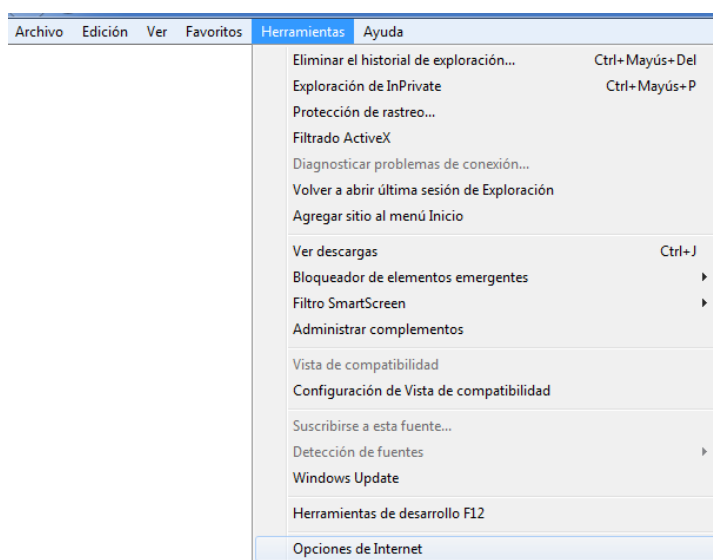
Archivo Edición Ver Favoritos Herramientas Ayuda

Eliminar el historial de exploración... Ctrl+Mayús+Del
Exploración de InPrivate Ctrl+Mayús+P
Protección de rastreo...
Filtrado ActiveX
Diagnosticar problemas de conexión...
Volver a abrir última sesión de Exploración
Agregar sitio al menú Inicio

Ver descargas Ctrl+J
Bloqueador de elementos emergentes
Filtro SmartScreen
Administrar complementos

Vista de compatibilidad
Configuración de Vista de compatibilidad

Suscribirse a esta fuente...
Detección de fuentes
Windows Update

Herramientas de desarrollo F12

Opciones de Internet